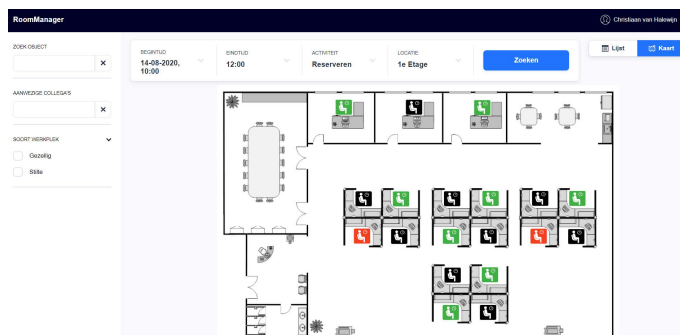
RoomManager

Christiaan van Halewijn

ZOEK OBJECT

×

AANWEZIGE COLLEGA'S

×

SOORT WERKPLEK

Gezellig

Stilte

BEGINTIJD
14-08-2020, 10:00

EINDTIJD
12:00

ACTIVITEIT
Reserveren

LOCATIE
1e Etage

Zoeken

Lijst

Kaart